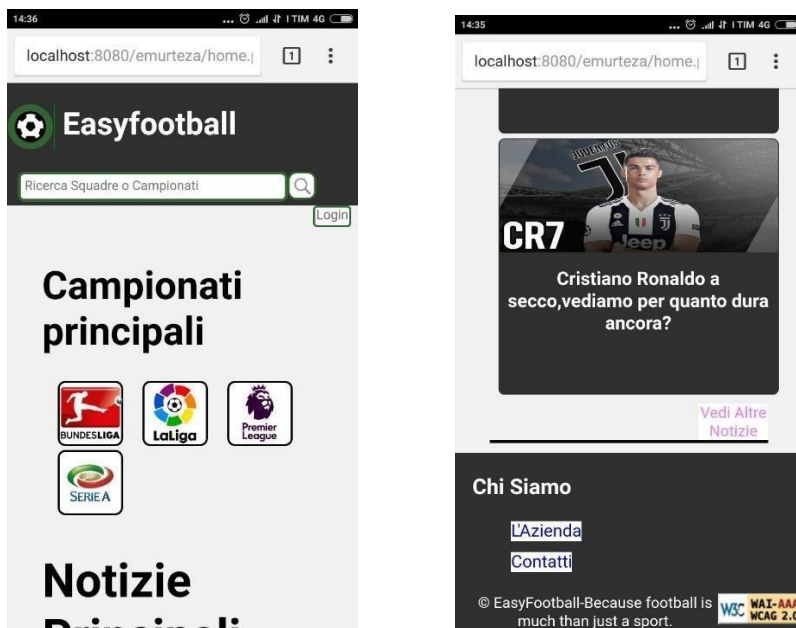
14:36 ... TIM 4G

localhost:8080/emurteza/home.| 1 ⋮

Easyfootball

Ricerca Squadre o Campionati

Login

Campionati principali

BUNDESLIGA LaLiga Premier League SERIE A

Notizie Principali

14:35 ... TIM 4G

localhost:8080/emurteza/home.| 1 ⋮

JUVENTUS Jeep CR7

Cristiano Ronaldo a secco,vediamo per quanto dura ancora?

Vedi Altre Notizie

Chi Siamo

L'Azienda

Contatti

© EasyFootball-Because football is much than just a sport.

W3C WAI-AA WCAG 2.0